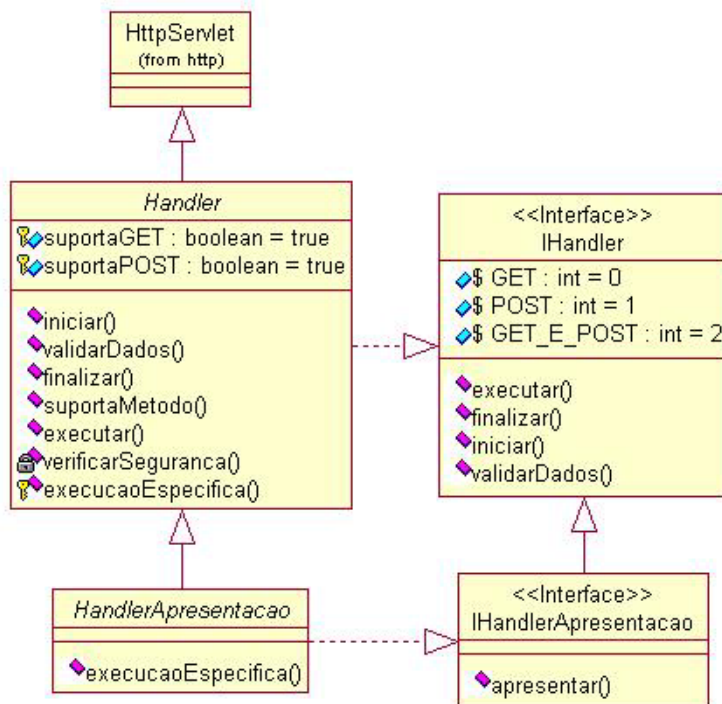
HttpServlet
(from http)

Handler
suportaGET : boolean = true
suportaPOST : boolean = true
iniciar()
validarDados()
finalizar()
suportaMetodo()
executar()
verificarSeguranca()
execucaoEspecifica()

<<Interface>>
IHandler
$ GET : int = 0
$ POST : int = 1
$ GET_E_POST : int = 2
executar()
finalizar()
iniciar()
validarDados()

HandlerApresentacao
execucaoEspecifica()

<<Interface>>
IHandlerApresentacao
apresentar()